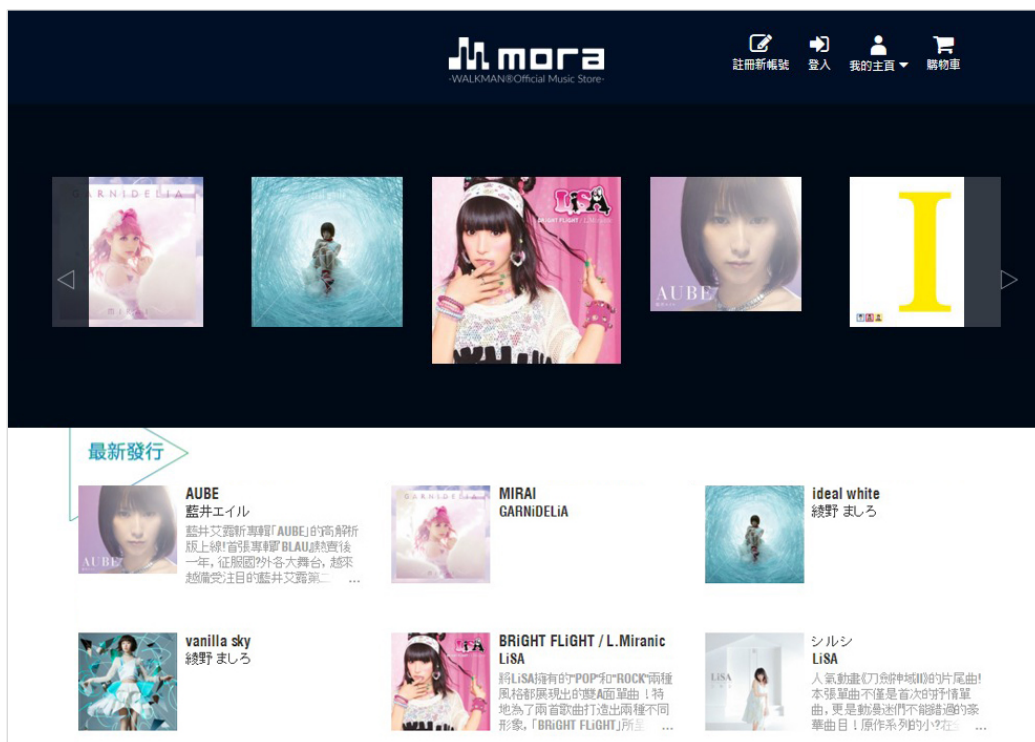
mora
-WALKMAN®Official Music Store-

註冊新帳號 登入 我的主頁 購物車

GARNiDELiA

LiSA
BRiGHT FLiGHT / L.Miranic

AUBE

I

最新發行

AUBE
藍井エイル
藍井艾露新專輯「AUBE」的高解析版上線!首張專輯「BLAU」銷售後一年，征服國內外各大舞台，越來越備受注目的藍井艾露第二 ...

MIRAI
GARNiDELiA

ideal white
綾野 ましろ

vanilla sky
綾野 ましろ

BRiGHT FLiGHT / L.Miranic
LiSA
將LiSA擁有的"POP"和"ROCK"兩種風格都展現出的雙A面單曲！特地為了兩首歌曲打造出兩種不同形象，「BRiGHT FLiGHT」所 ...

シルシ
LiSA
人氣動畫《刀劍神域II》的片尾曲!本張單曲不僅是首次的抒情單曲，更是動漫迷們不能錯過的豪華曲目！原作系列的小?在 ...